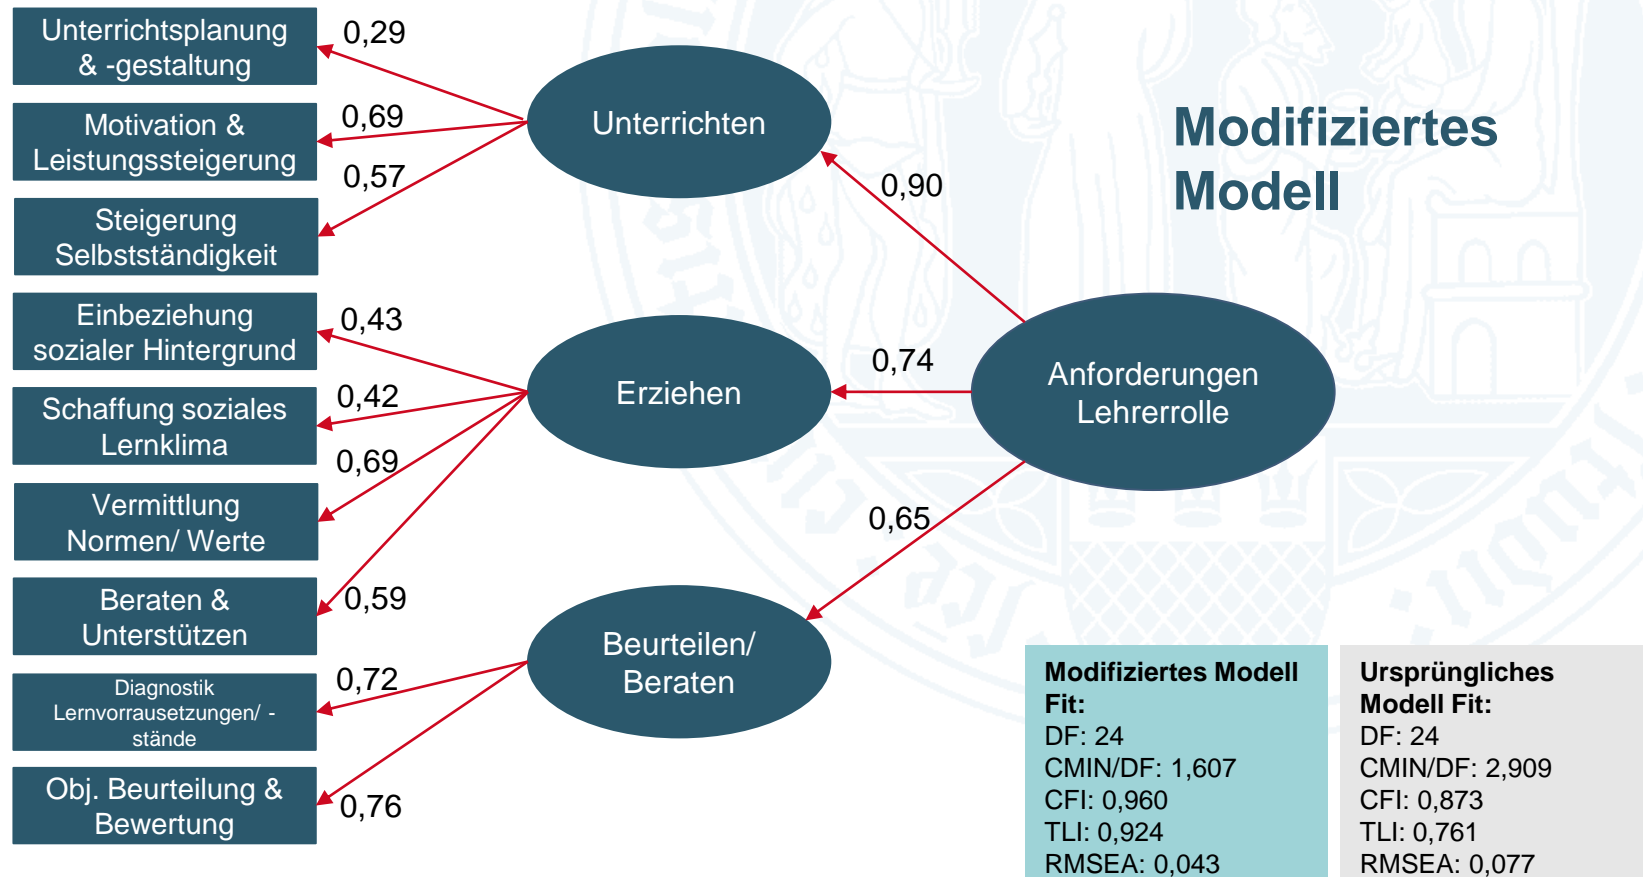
Unterrichtsplanung & -gestaltung

0,29

Motivation & Leistungssteigerung

0,69

0,57

Steigerung Selbstständigkeit

Unterrichten

Modifiziertes Modell

0,90

Einbeziehung sozialer Hintergrund

0,43

Schaffung soziales Lernklima

0,42

Erziehen

0,74

Anforderungen Lehrerrolle

0,69

Vermittlung Normen/ Werte

0,65

Beraten & Unterstützen

0,59

Beurteilen/ Beraten

Diagnostik Lernvorrausetzungen/ -stände

0,72

Obj. Beurteilung & Bewertung

0,76

**Modifiziertes Modell Fit:**
DF: 24
CMIN/DF: 1,607
CFI: 0,960
TLI: 0,924
RMSEA: 0,043

**Ursprüngliches Modell Fit:**
DF: 24
CMIN/DF: 2,909
CFI: 0,873
TLI: 0,761
RMSEA: 0,077